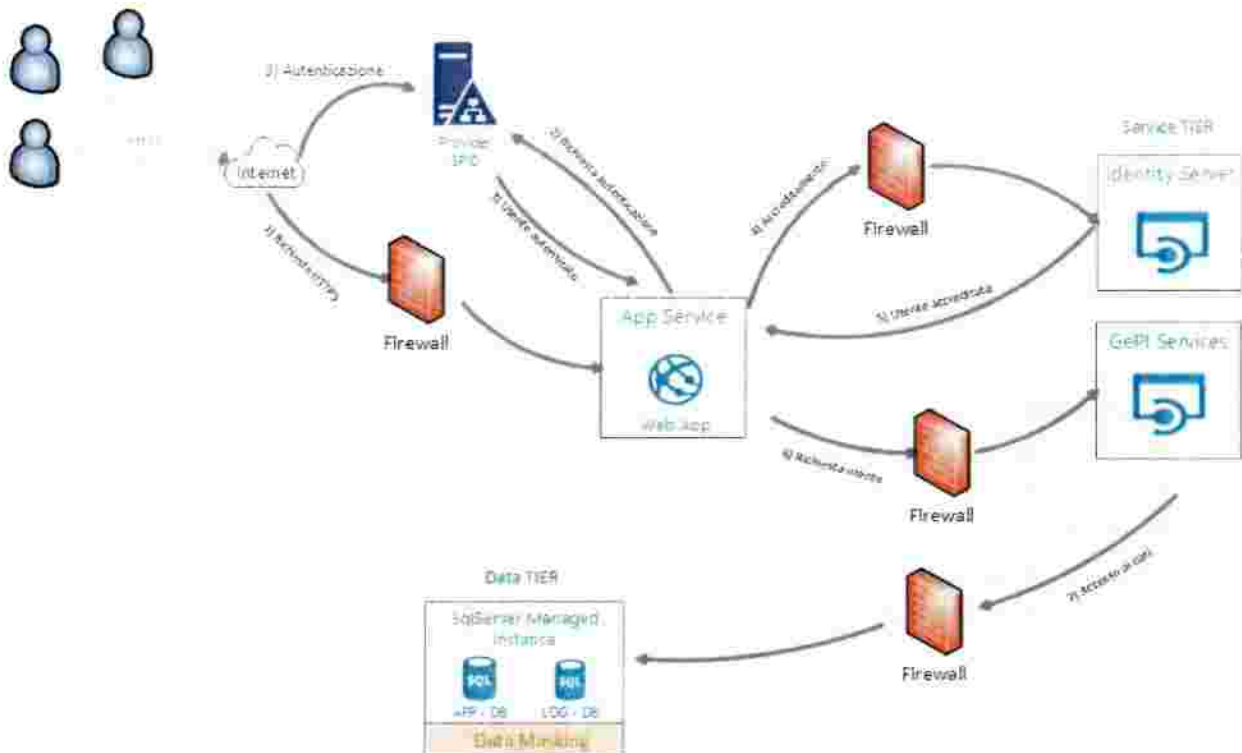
.....

3) Autenticazione

Internet

1) Richiesta accesso

Provider SPID

2) Richiesta autenticazione

3) Utente autenticato

Firewall

App Service

Web App

4) Accreditamento

Firewall

Service TIER

Identity Server

5) Utente accreditato

GePI Services

6) Richiesta utente

Firewall

7) Accesso ai dati

Firewall

Data TIER

SqlServer Managed Instance

SQL

APP - DB

SQL

LOG - DB

Data Masking